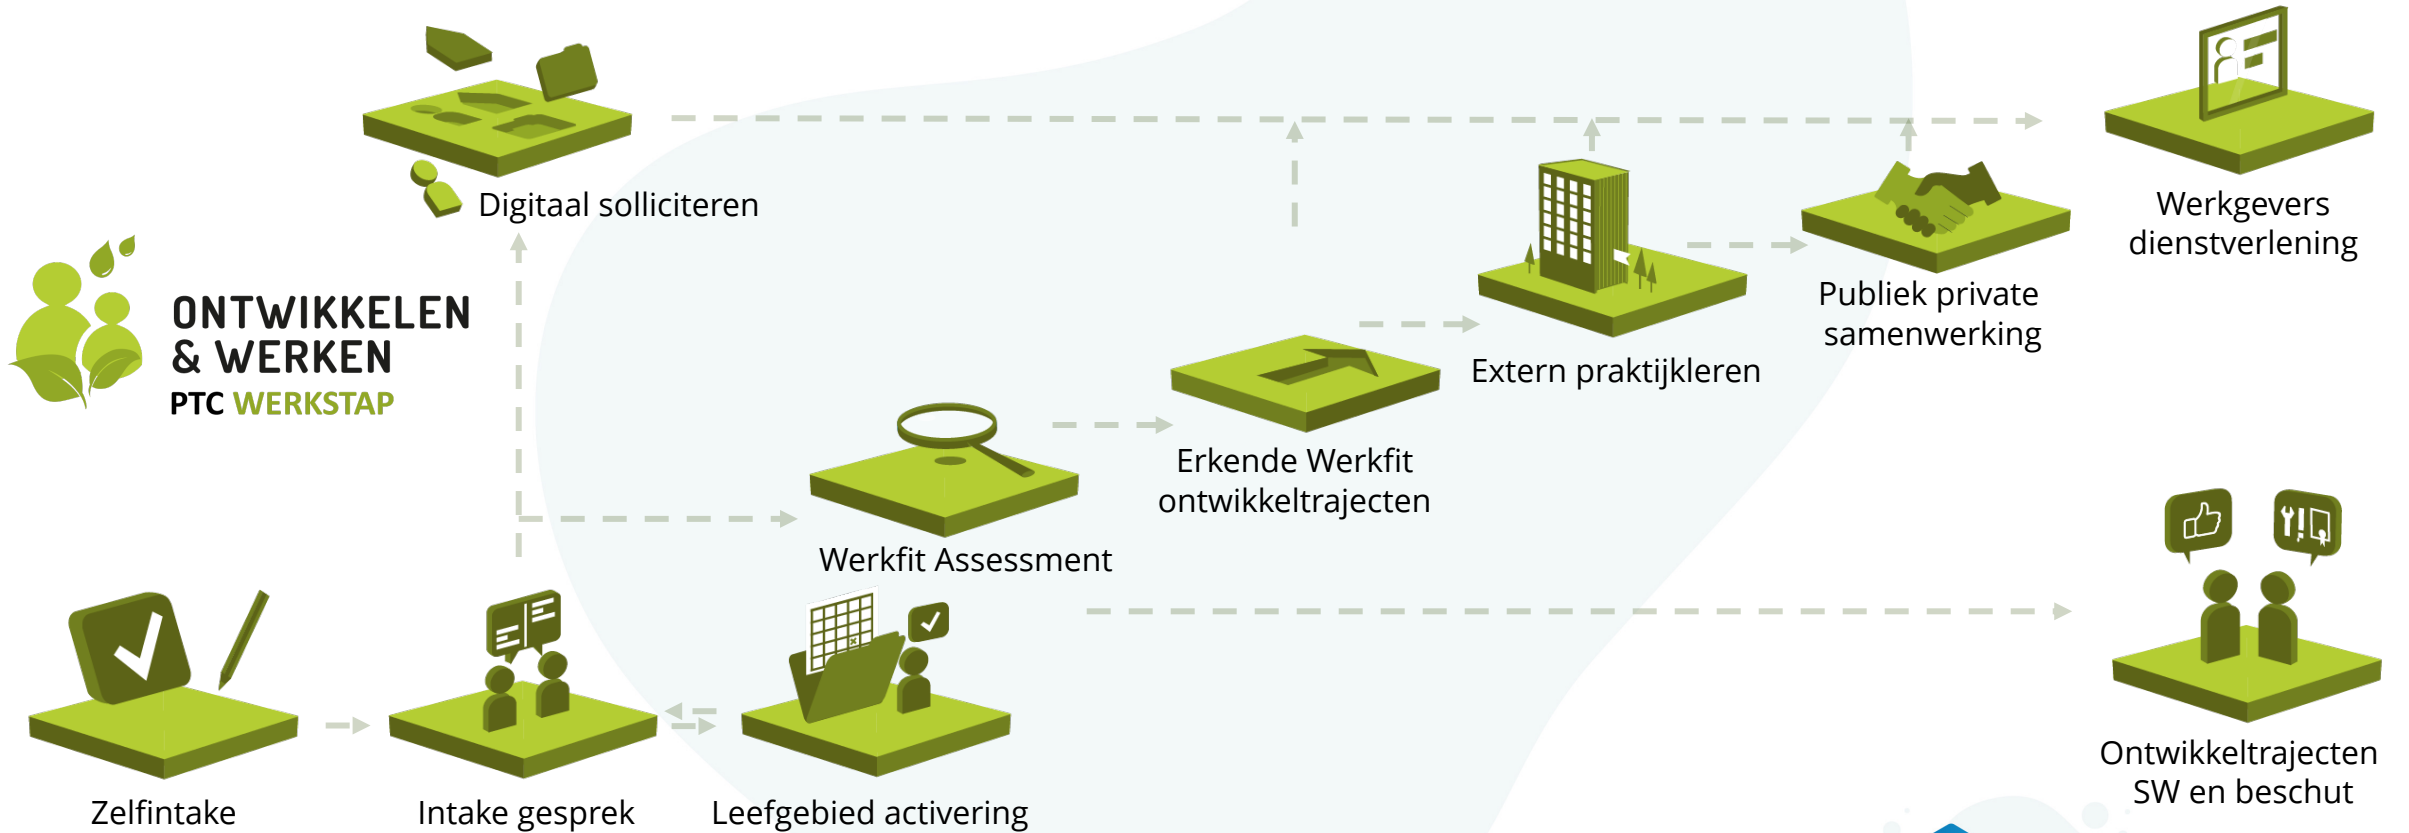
ONTWIKKELEN & WERKEN
PTC WERKSTAP

Digitaal solliciteren

Werkgevers dienstverlening

Publiek private samenwerking

Extern praktijkleren

Erkende Werkfit ontwikkeltrajecten

Werkfit Assessment

Ontwikkeltrajecten SW en beschut

Zelfintake

Intake gesprek

Leefgebied activering